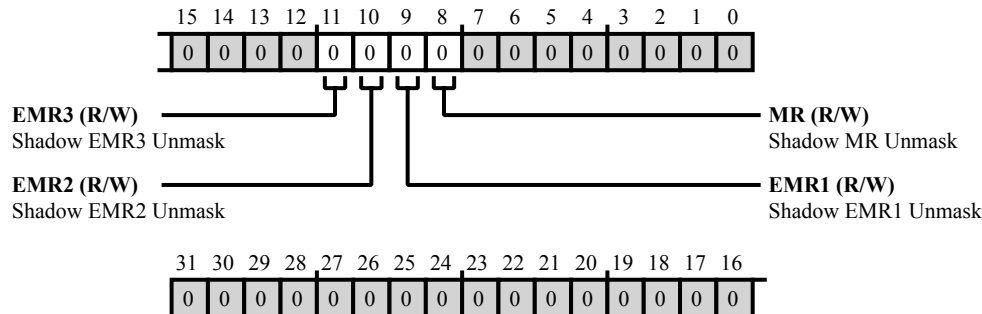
15 14 13 12 11 10 9 8 7 6 5 4 3 2 1 0

| 0 | 0 | 0 | 0 | 0 | 0 | 0 | 0 | 0 | 0 | 0 | 0 | 0 | 0 | 0 | 0 |
|---|---|---|---|---|---|---|---|---|---|---|---|---|---|---|---|

**EMR3 (R/W)**
Shadow EMR3 Unmask

**MR (R/W)**
Shadow MR Unmask

**EMR2 (R/W)**
Shadow EMR2 Unmask

**EMR1 (R/W)**
Shadow EMR1 Unmask

31 30 29 28 27 26 25 24 23 22 21 20 19 18 17 16

| 0 | 0 | 0 | 0 | 0 | 0 | 0 | 0 | 0 | 0 | 0 | 0 | 0 | 0 | 0 | 0 |
|---|---|---|---|---|---|---|---|---|---|---|---|---|---|---|---|